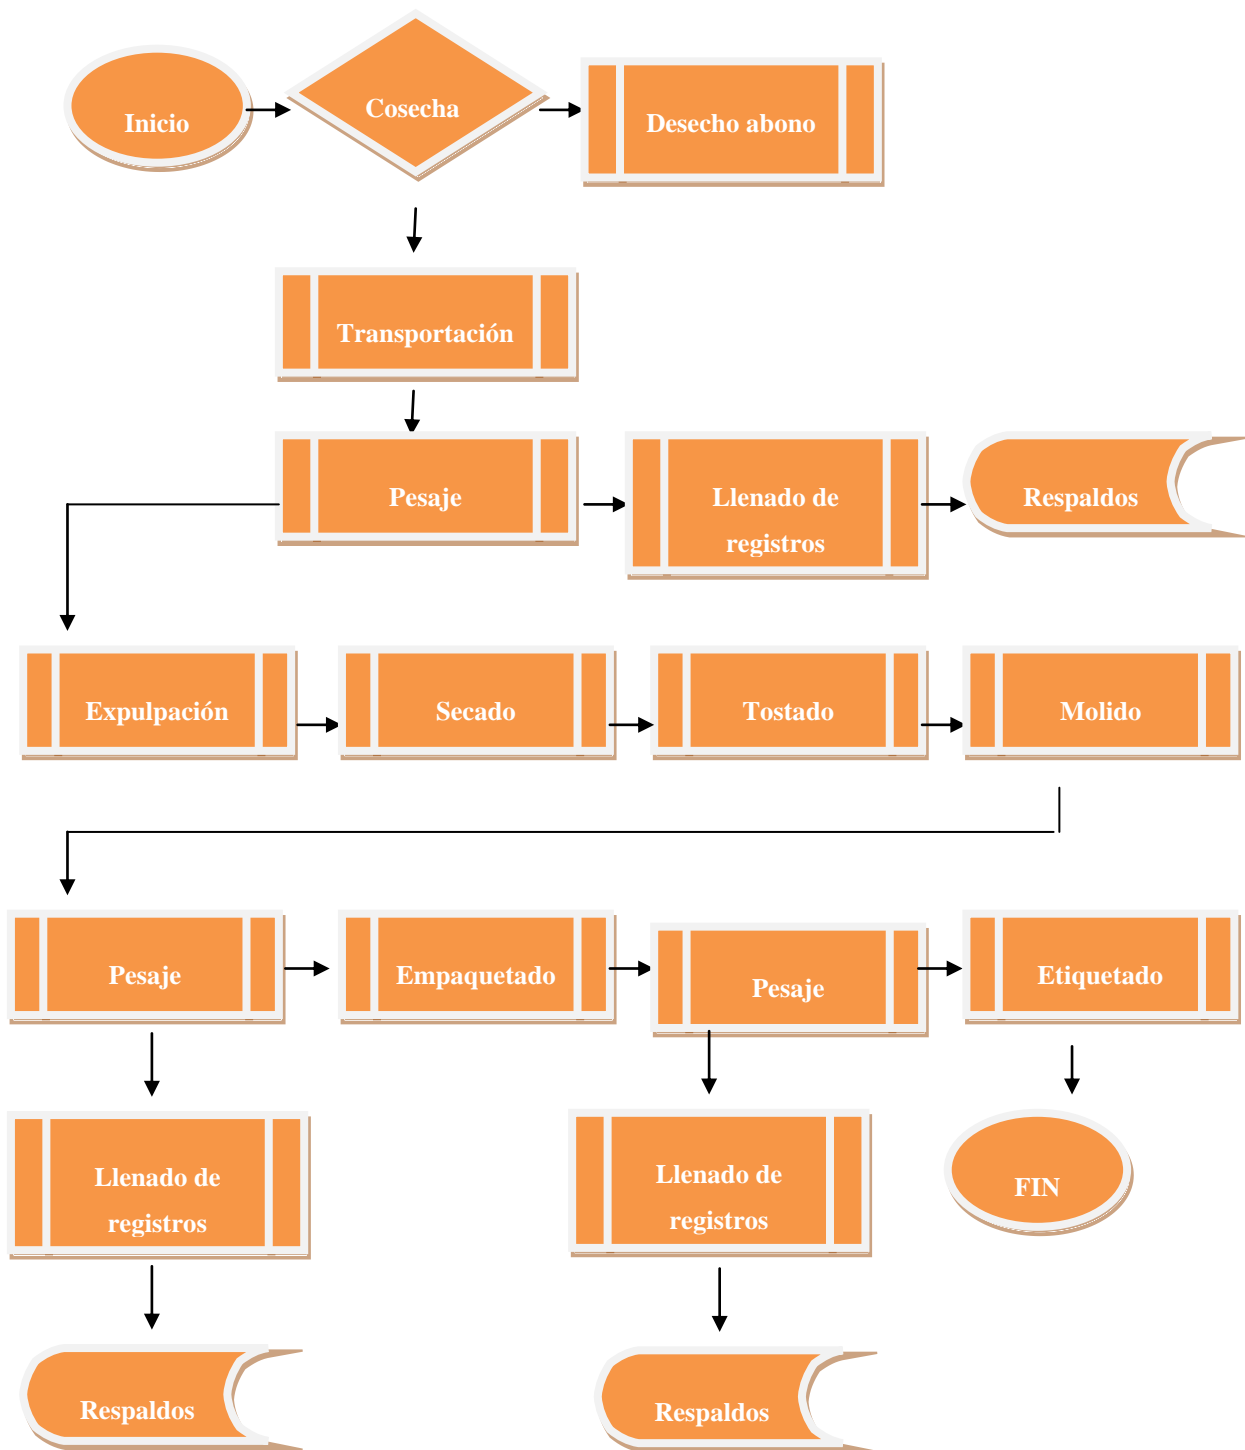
Inicio

Cosecha

Desecho abono

Transportación

Pesaje

Llenado de registros

Respaldos

Expulpación

Secado

Tostado

Molido

Pesaje

Empaquetado

Pesaje

Etiquetado

Llenado de registros

Llenado de registros

FIN

Respaldos

Respaldos